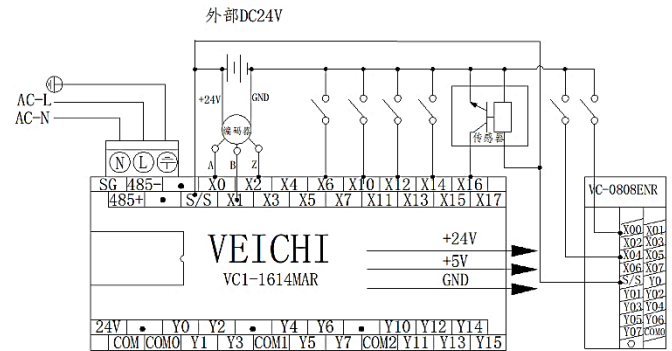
外部DC24V

AC-L
AC-N

N L

+24V GND
编码器
A B Z

传感器

SG 485- • X0 X2 X4 X6 X10 X12 X14 X16
485+ • S/S X1 X3 X5 X7 X11 X13 X15 X17

VEICHI
VC1-1614MAR

+24V
+5V
GND

24V • Y0 Y2 • Y4 Y6 • Y10 Y12 Y14
COM COM0 Y1 Y3 COM1 Y5 Y7 COM2 Y11 Y13 Y15

VC-0808ENR
X00 X01
X02 X03
X04 X05
X06 X07
S/S Y0
Y01 Y02
Y03 Y04
Y05 Y06
Y07 COM0